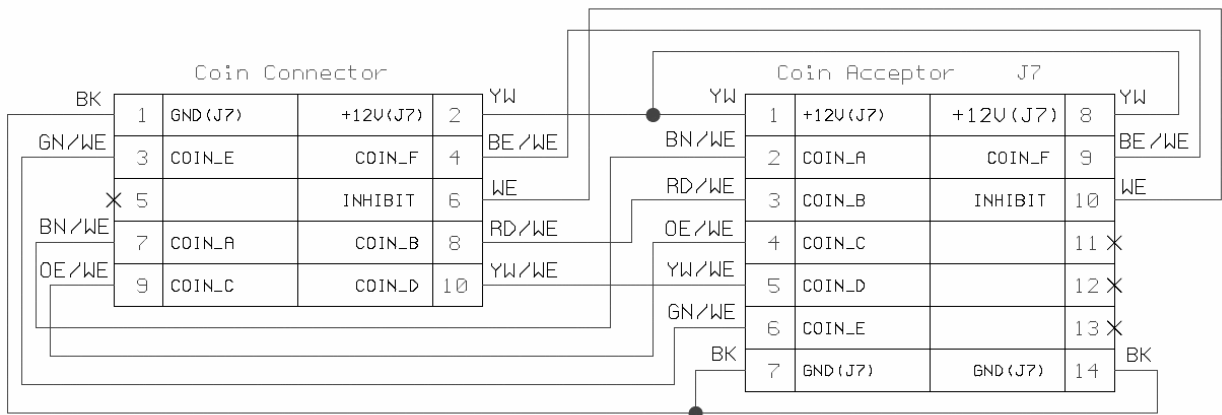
Coin Connector

| | | | |
|---|---|---|---|
| 1 | GND(J7) | +12V(J7) | 2 |
| 3 | COIN_E | COIN_F | 4 |
| 5 | | INHIBIT | 6 |
| 7 | COIN_A | COIN_B | 8 |
| 9 | COIN_C | COIN_D | 10 |

BK
GN/WE
BN/WE
OE/WE
YW
BE/WE
WE
RD/WE
YW/WE

Coin Acceptor J7

| | | | |
|---|---|---|---|
| 1 | +12V(J7) | +12V(J7) | 8 |
| 2 | COIN_A | COIN_F | 9 |
| 3 | COIN_B | INHIBIT | 10 |
| 4 | COIN_C | | 11 |
| 5 | COIN_D | | 12 |
| 6 | COIN_E | | 13 |
| 7 | GND(J7) | GND(J7) | 14 |

YW
BN/WE
RD/WE
OE/WE
YW/WE
GN/WE
BK
YW
BE/WE
WE
BK